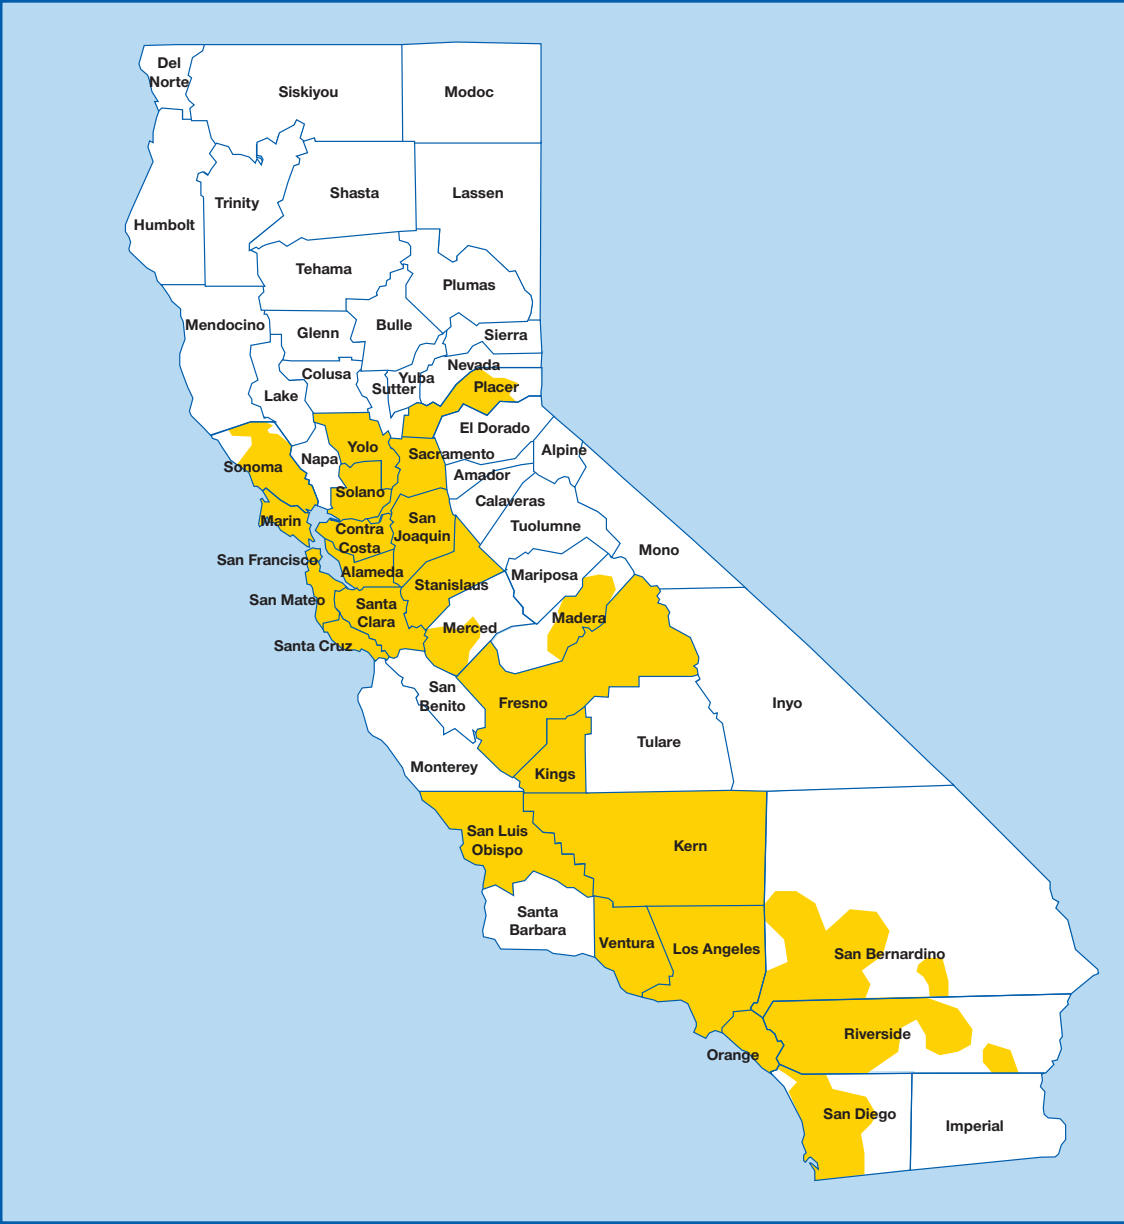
Del Norte
Siskiyou
Modoc
Trinity
Shasta
Lassen
Humbolt
Tehama
Plumas
Mendocino
Glenn
Bulle
Sierra
Nevada
Colusa
Yuba
Sutter
Placer
Lake
El Dorado
Yolo
Alpine
Sonoma
Napa
Sacramento
Amador
Solano
Calaveras
Tuolumne
Marin
Contra Costa
San Joaquin
Mono
San Francisco
Alameda
Mariposa
Stanislaus
San Mateo
Santa Clara
Madera
Merced
Santa Cruz
San Benito
Fresno
Inyo
Tulare
Monterey
Kings
San Luis Obispo
Kern
Santa Barbara
Ventura
Los Angeles
San Bernardino
Riverside
Orange
San Diego
Imperial